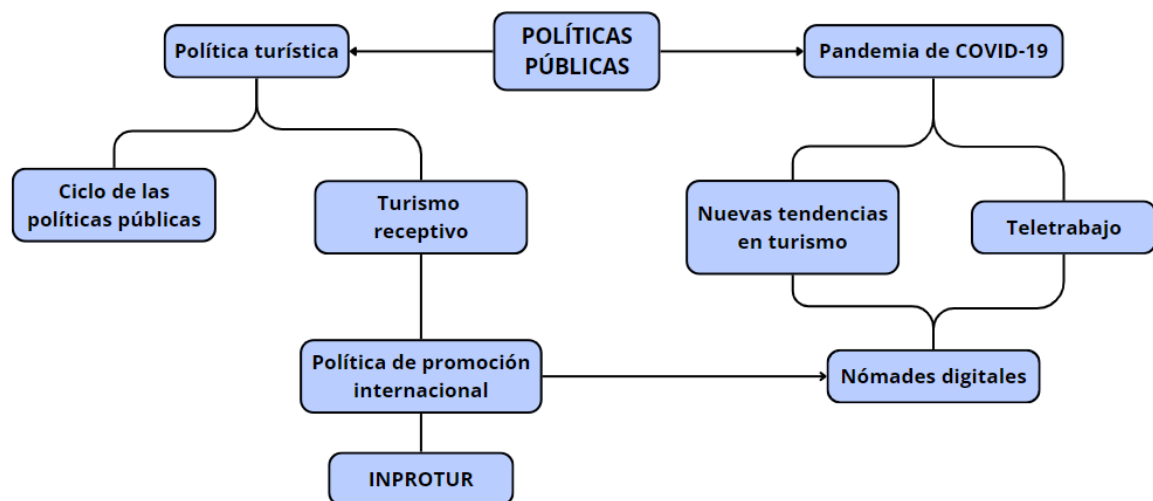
POLÍTICAS PÚBLICAS

Política turística

Pandemia de COVID-19

Ciclo de las políticas públicas

Turismo receptivo

Nuevas tendencias en turismo

Teletrabajo

Política de promoción internacional

Nómades digitales

INPROTUR